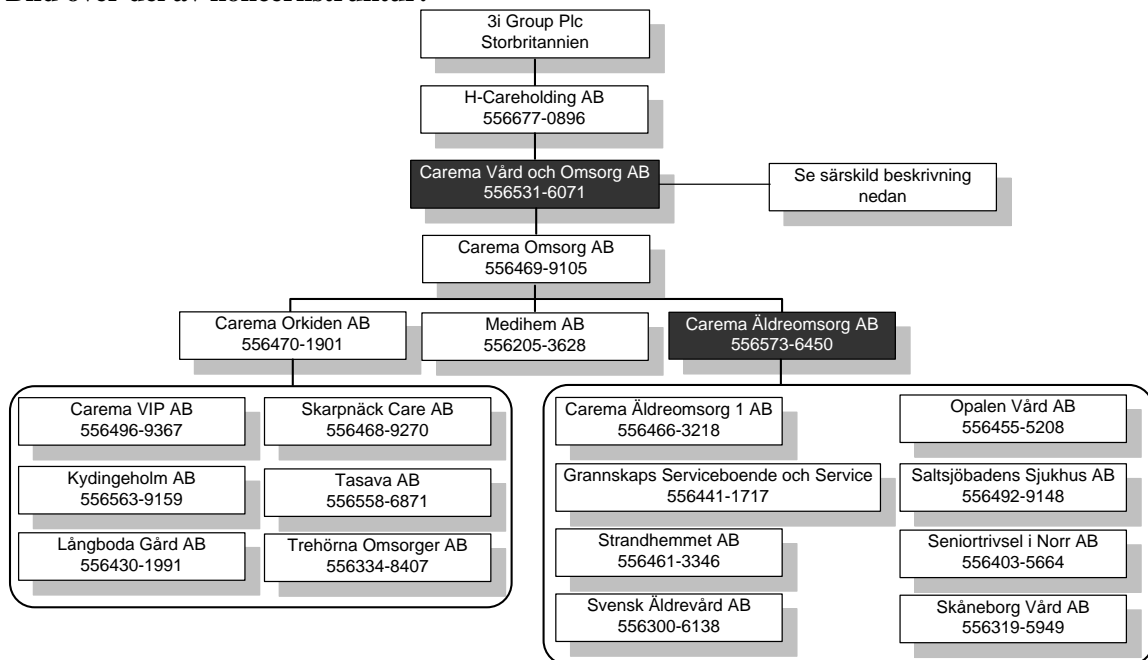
Bild över del av koncernstruktur:

3i Group Plc
Storbritannien

H-Careholding AB
556677-0896

Carema Vård och Omsorg AB
556531-6071

Se särskild beskrivning nedan

Carema Omsorg AB
556469-9105

Carema Orkiden AB
556470-1901

Medihem AB
556205-3628

Carema Äldreomsorg AB
556573-6450

Carema VIP AB
556496-9367

Skarpnäck Care AB
556468-9270

Kydingeholm AB
556563-9159

Tasava AB
556558-6871

Långboda Gård AB
556430-1991

Trehörna Omsorger AB
556334-8407

Carema Äldreomsorg 1 AB
556466-3218

Grannskaps Serviceboende och Service
556441-1717

Strandhemmet AB
556461-3346

Svensk Äldrevård AB
556300-6138

Opalen Vård AB
556455-5208

Saltsjöbadens Sjukhus AB
556492-9148

Seniortrivsel i Norr AB
556403-5664

Skåneborg Vård AB
556319-5949